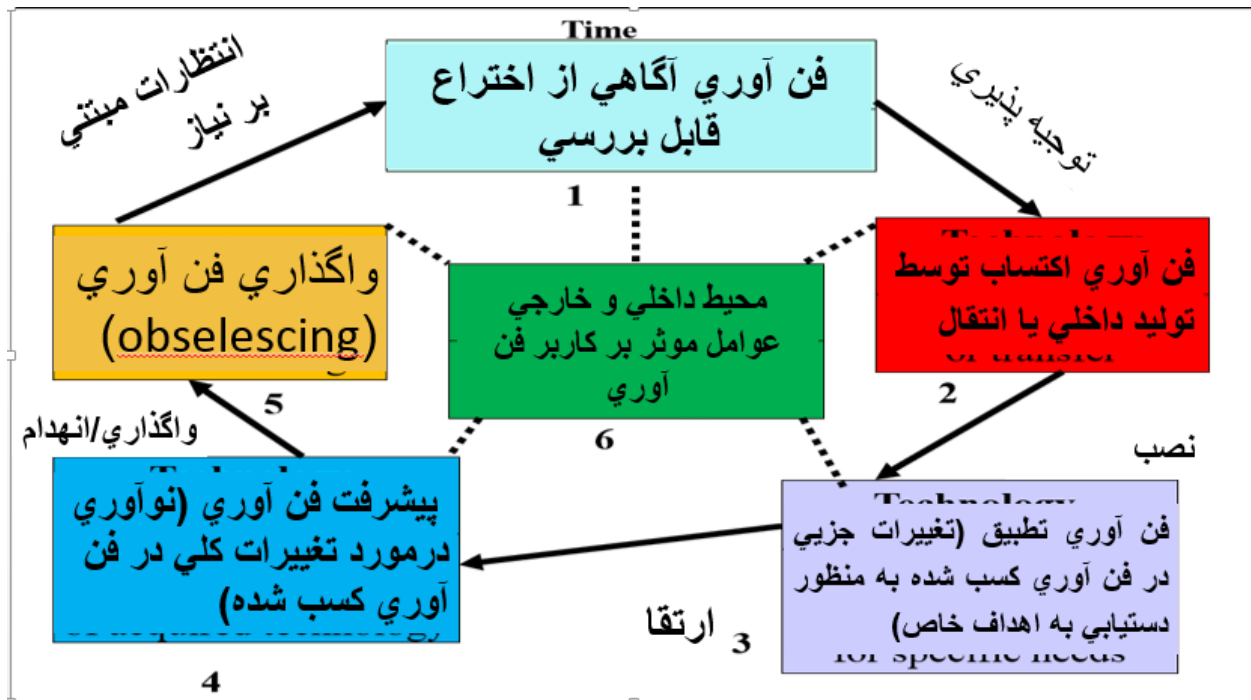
Time

فن آوري آگاهي از اختراع قابل بررسي

1

انتظارات مبتني بر نياز

توجيه پذيري

واگذاري فن آوري (obselescing)

محيط داخلي و خارجي عوامل موثر بر كاربر فن آوري

6

فن آوري اكتساب توسط توليد داخلي يا انتقال

2

5

واگذاري/انهدام

نصب

پيشرفت فن آوري (نوآوري درمورد تغييرات كلي در فن آوري كسب شده)

فن آوري تطبيق (تغييرات جزيي در فن آوري كسب شده به منظور دستيابي به اهداف خاص)

ارتقا

3

4